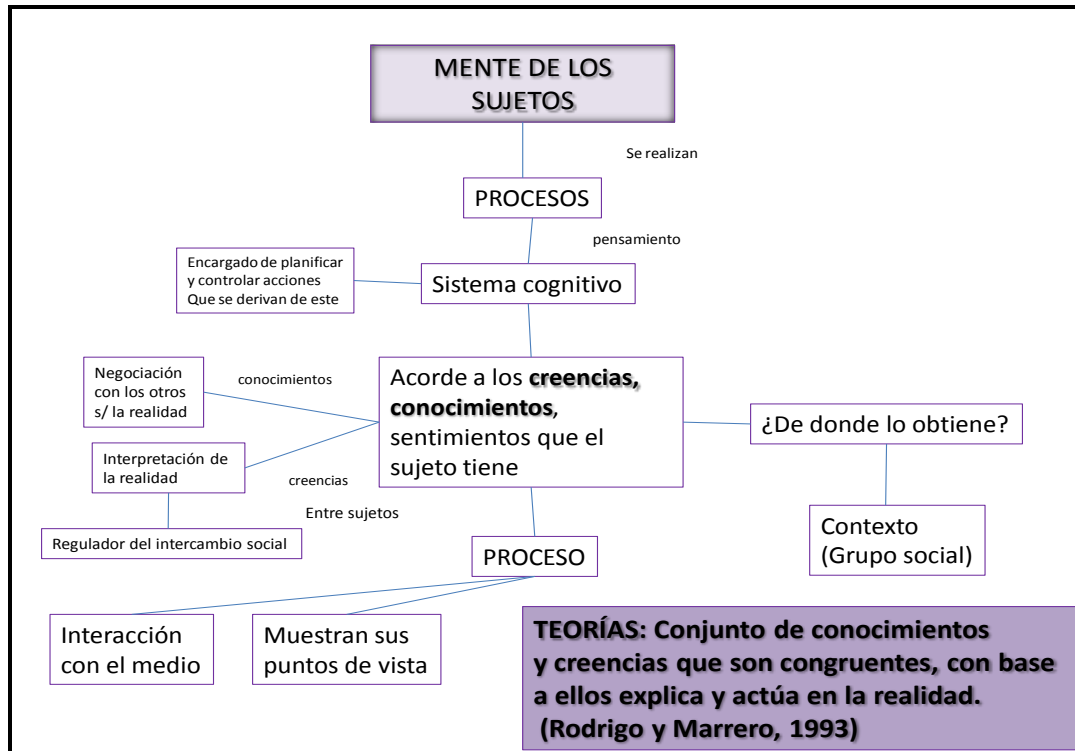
MENTE DE LOS SUJETOS

Se realizan

PROCESOS

pensamiento

Encargado de planificar y controlar acciones Que se derivan de este

Sistema cognitivo

Negociación con los otros s/ la realidad

conocimientos

Acorde a los **creencias, conocimientos**, sentimientos que el sujeto tiene

¿De donde lo obtiene?

Interpretación de la realidad

creencias

Entre sujetos

Regulador del intercambio social

PROCESO

Contexto (Grupo social)

Interacción con el medio

Muestran sus puntos de vista

**TEORÍAS: Conjunto de conocimientos y creencias que son congruentes, con base a ellos explica y actúa en la realidad. (Rodrigo y Marrero, 1993)**